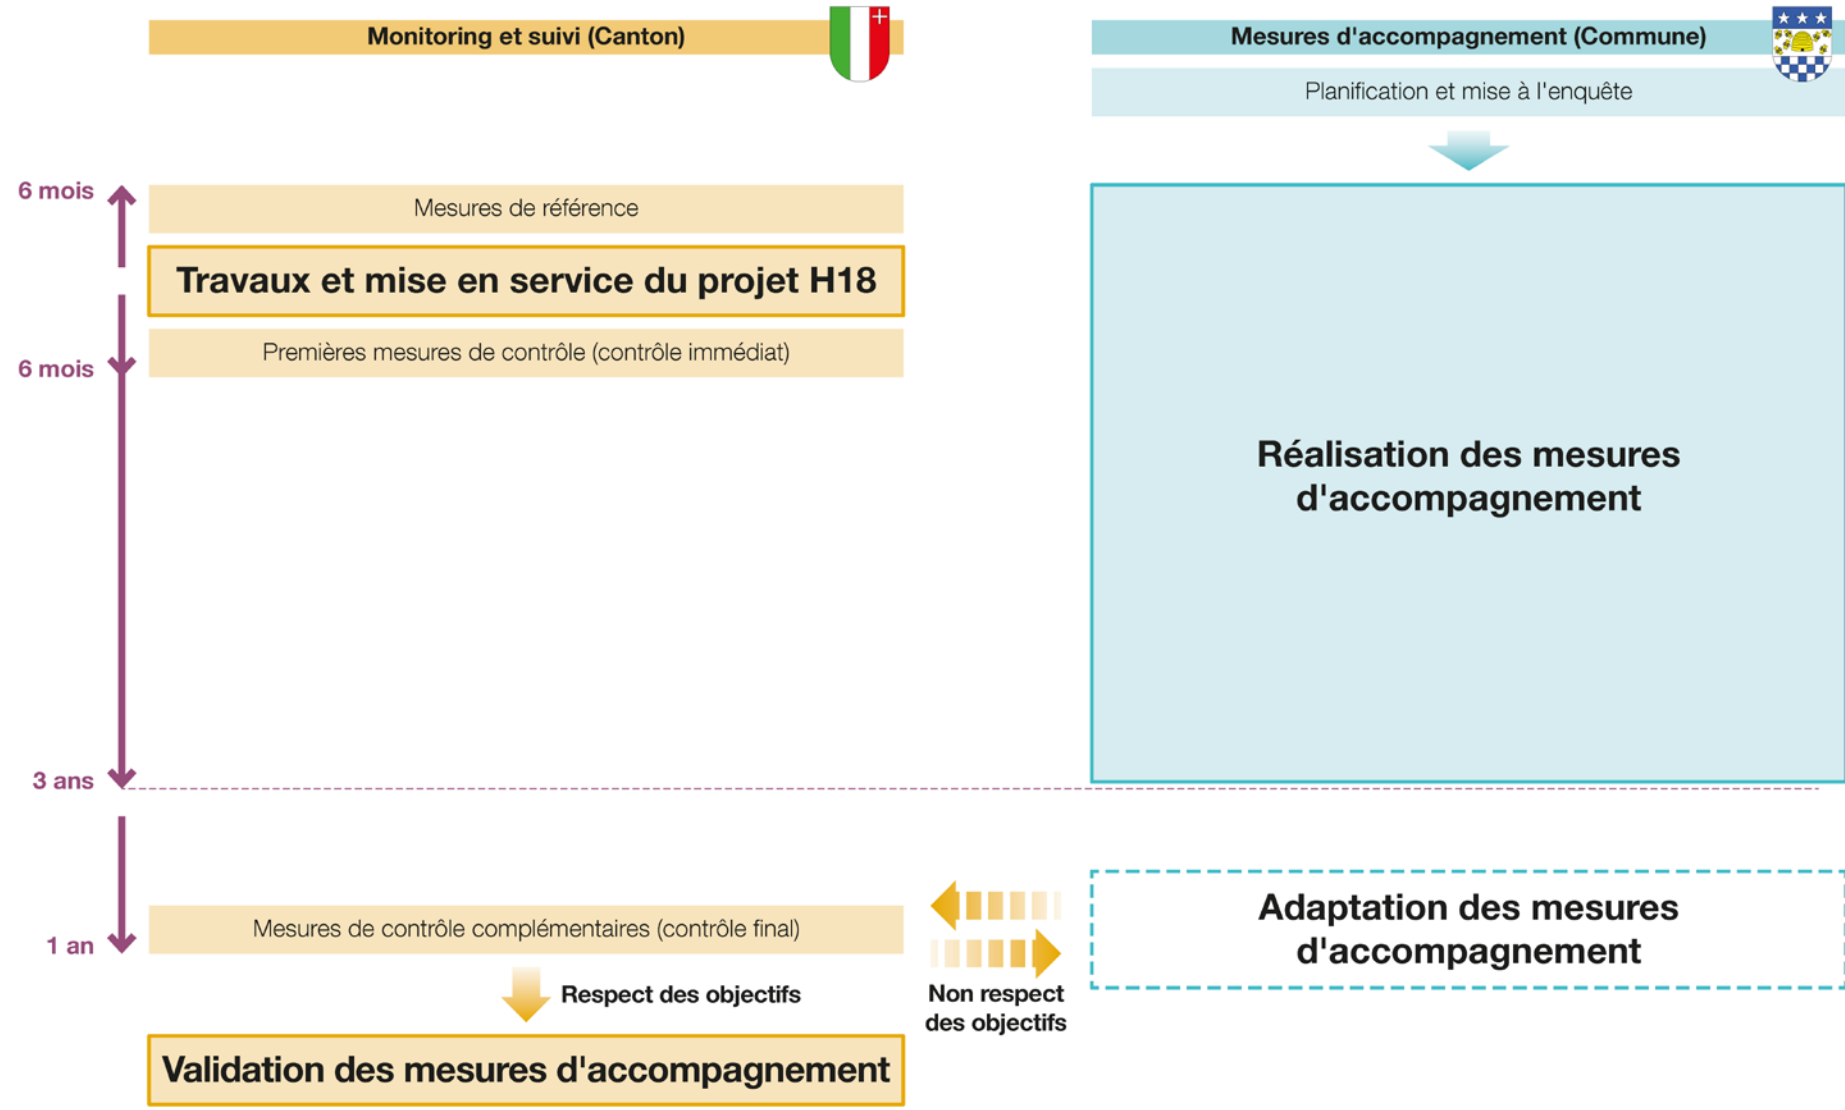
Monitoring et suivi (Canton)

Mesures d'accompagnement (Commune)

Planification et mise à l'enquête

6 mois

Mesures de référence

Travaux et mise en service du projet H18

6 mois

Premières mesures de contrôle (contrôle immédiat)

Réalisation des mesures d'accompagnement

3 ans

1 an

Mesures de contrôle complémentaires (contrôle final)

Adaptation des mesures d'accompagnement

Respect des objectifs

Non respect des objectifs

Validation des mesures d'accompagnement